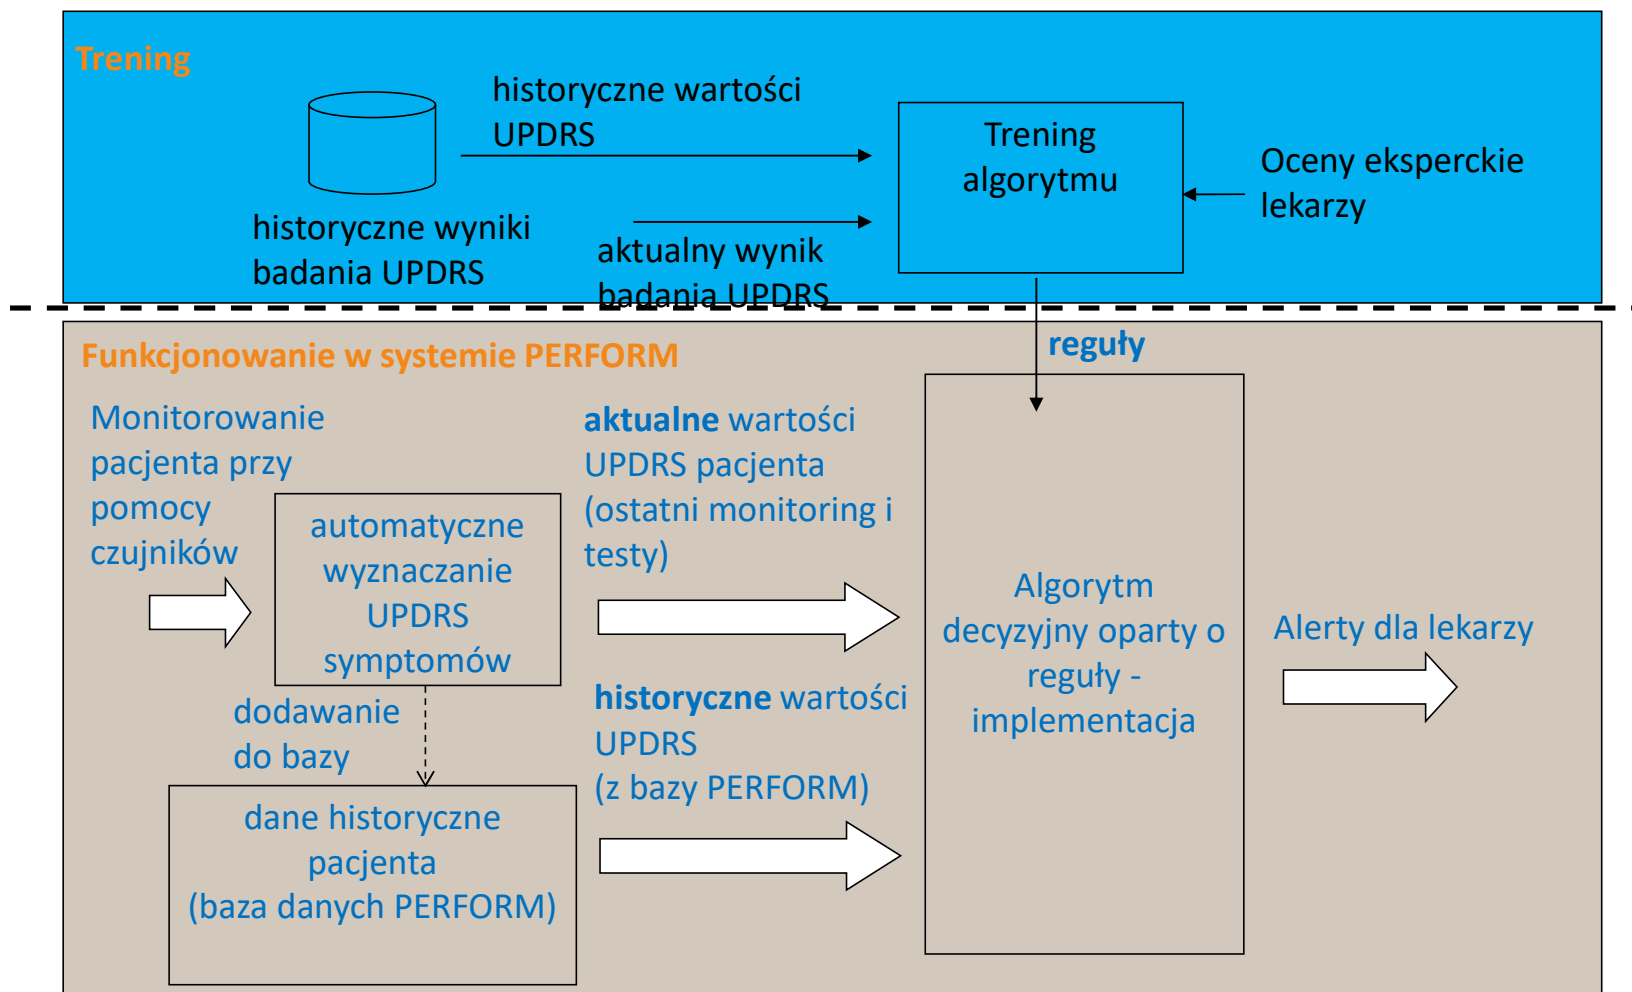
Trening

historyczne wartości UPDRS

Trening algorytmu

Oceny eksperckie lekarzy

historyczne wyniki badania UPDRS

aktualny wynik badania UPDRS

Funkcjonowanie w systemie PERFORM

reguły

Monitorowanie pacjenta przy pomocy czujników

automatyczne wyznaczanie UPDRS symptomów

aktualne wartości UPDRS pacjenta (ostatni monitoring i testy)

Algorytm decyzyjny oparty o reguły - implementacja

Alerty dla lekarzy

dodawanie do bazy

historyczne wartości UPDRS (z bazy PERFORM)

dane historyczne pacjenta (baza danych PERFORM)